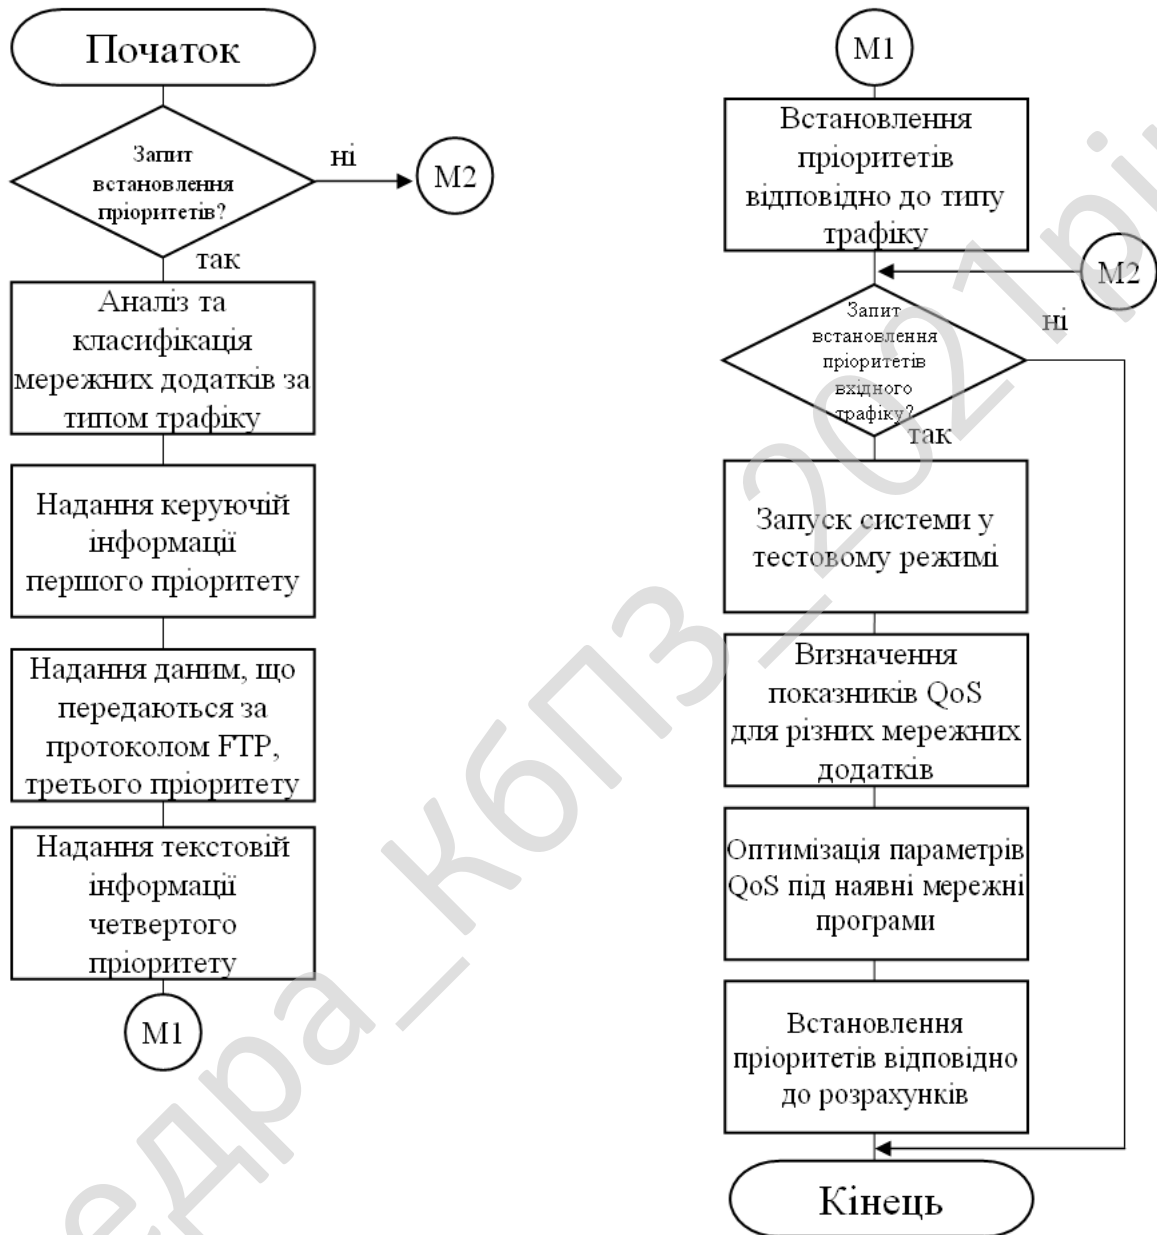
Початок

Запит встановлення пріоритетів?

ні

M2

так

Аналіз та класифікація мережних додатків за типом трафіку

Надання керуючій інформації першого пріоритету

Надання даним, що передаються за протоколом FTP, третього пріоритету

Надання текстовій інформації четвертого пріоритету

M1

M1

Встановлення пріоритетів відповідно до типу трафіку

M2

Запит встановлення пріоритетів вхідного трафіку?

ні

так

Запуск системи у тестовому режимі

Визначення показників QoS для різних мережних додатків

Оптимізація параметрів QoS під наявні мережні програми

Встановлення пріоритетів відповідно до розрахунків

Кінець

едра_кбпз_2021р